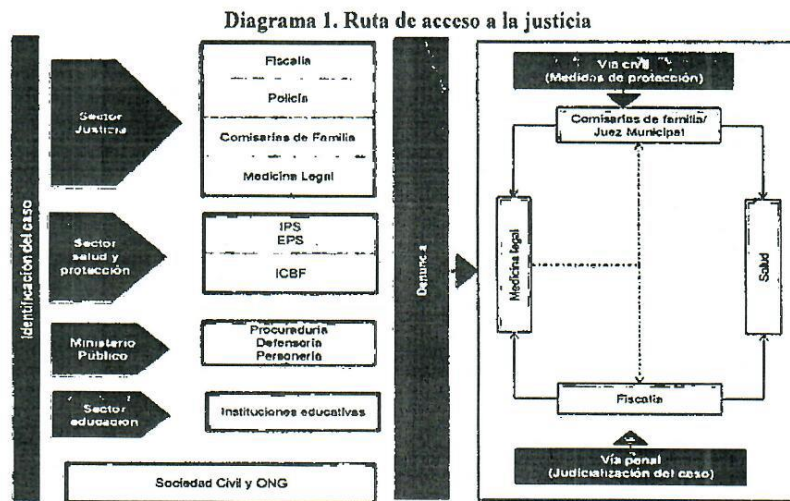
Diagrama 1. Ruta de acceso a la justicia

Identificación del caso

Sector Justicia

Fiscalía

Policía

Comisarías de Familia

Medicina Legal

Sector salud y protección

IPS
EPS

ICBF

Ministerio Público

Procuraduría
Defensoría
Personería

Sector educación

Instituciones educativas

Sociedad Civil y ONG

Denuncia

Vía civil
(Medidas de protección)

Comisarías de familia/ Juez Municipal

Medicina legal

Salud

Fiscalía

Vía penal
(Judicialización del caso)